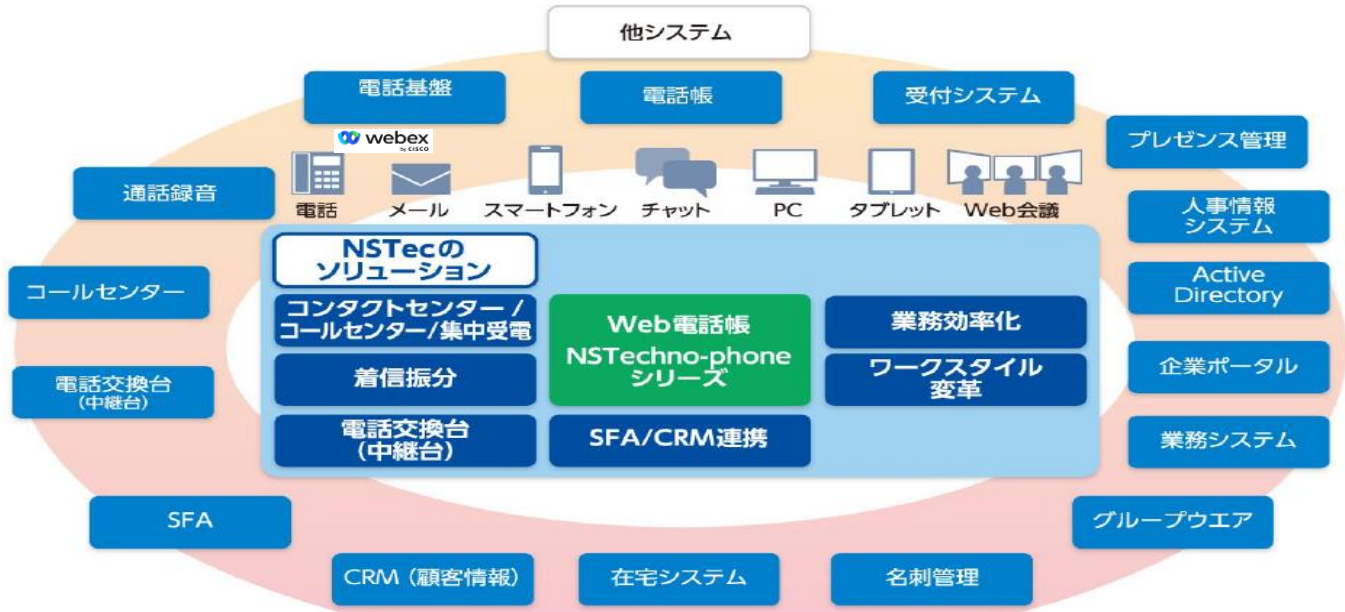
他システム

電話基盤

電話帳

受付システム

プレゼンス管理

webex by cisco

通話録音

電話　メール　スマートフォン　チャット　PC　タブレット　Web会議

人事情報システム

NSTecのソリューション

コールセンター

Active Directory

コンタクトセンター / コールセンター/集中受電

Web電話帳 NSTechno-phone シリーズ

業務効率化

企業ポータル

電話交換台 (中継台)

着信振分

ワークスタイル変革

電話交換台 (中継台)

SFA/CRM連携

業務システム

SFA

グループウエア

CRM（顧客情報）

在宅システム

名刺管理